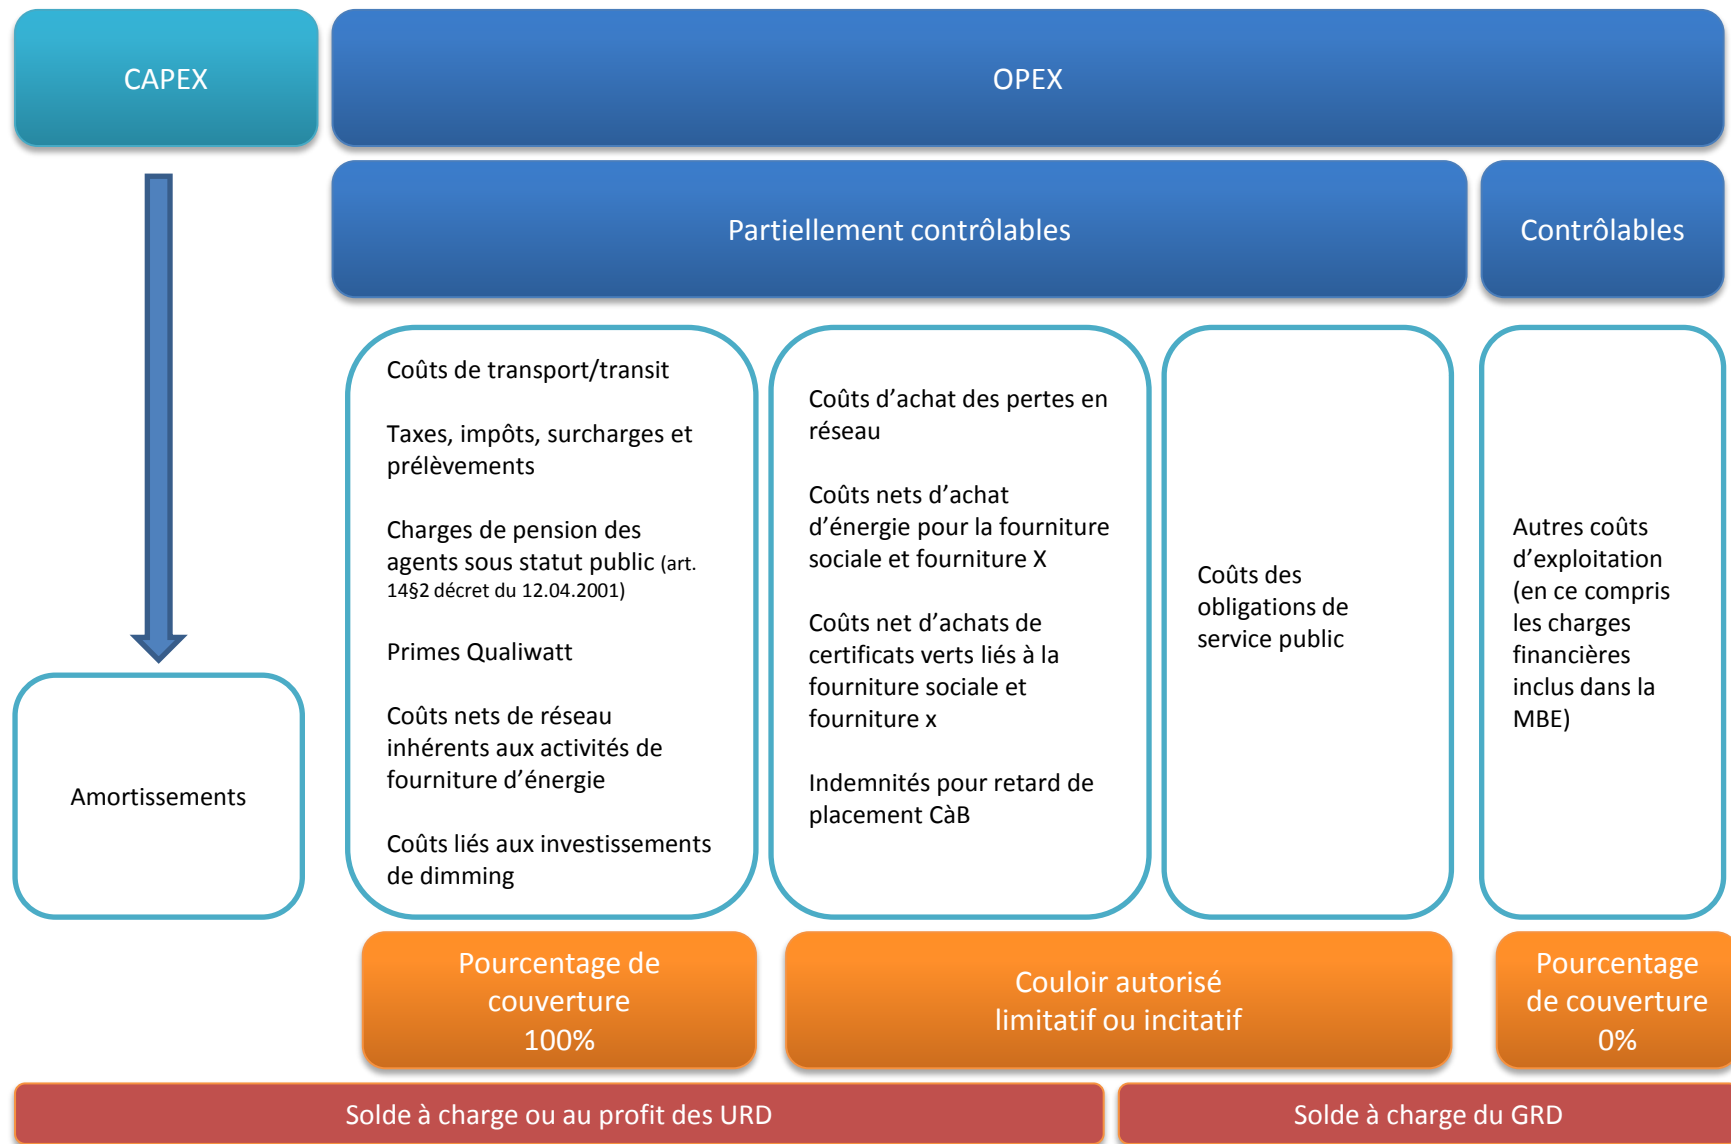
CAPEX

OPEX

Partiellement contrôlables

Contrôlables

Amortissements

Coûts de transport/transit

Taxes, impôts, surcharges et prélèvements

Charges de pension des agents sous statut public (art. 14§2 décret du 12.04.2001)

Primes Qualiwatt

Coûts nets de réseau inhérents aux activités de fourniture d’énergie

Coûts liés aux investissements de dimming

Coûts d’achat des pertes en réseau

Coûts nets d’achat d’énergie pour la fourniture sociale et fourniture X

Coûts net d’achats de certificats verts liés à la fourniture sociale et fourniture x

Indemnités pour retard de placement CàB

Coûts des obligations de service public

Autres coûts d’exploitation (en ce compris les charges financières inclus dans la MBE)

Pourcentage de couverture 100%

Couloir autorisé limitatif ou incitatif

Pourcentage de couverture 0%

Solde à charge ou au profit des URD

Solde à charge du GRD